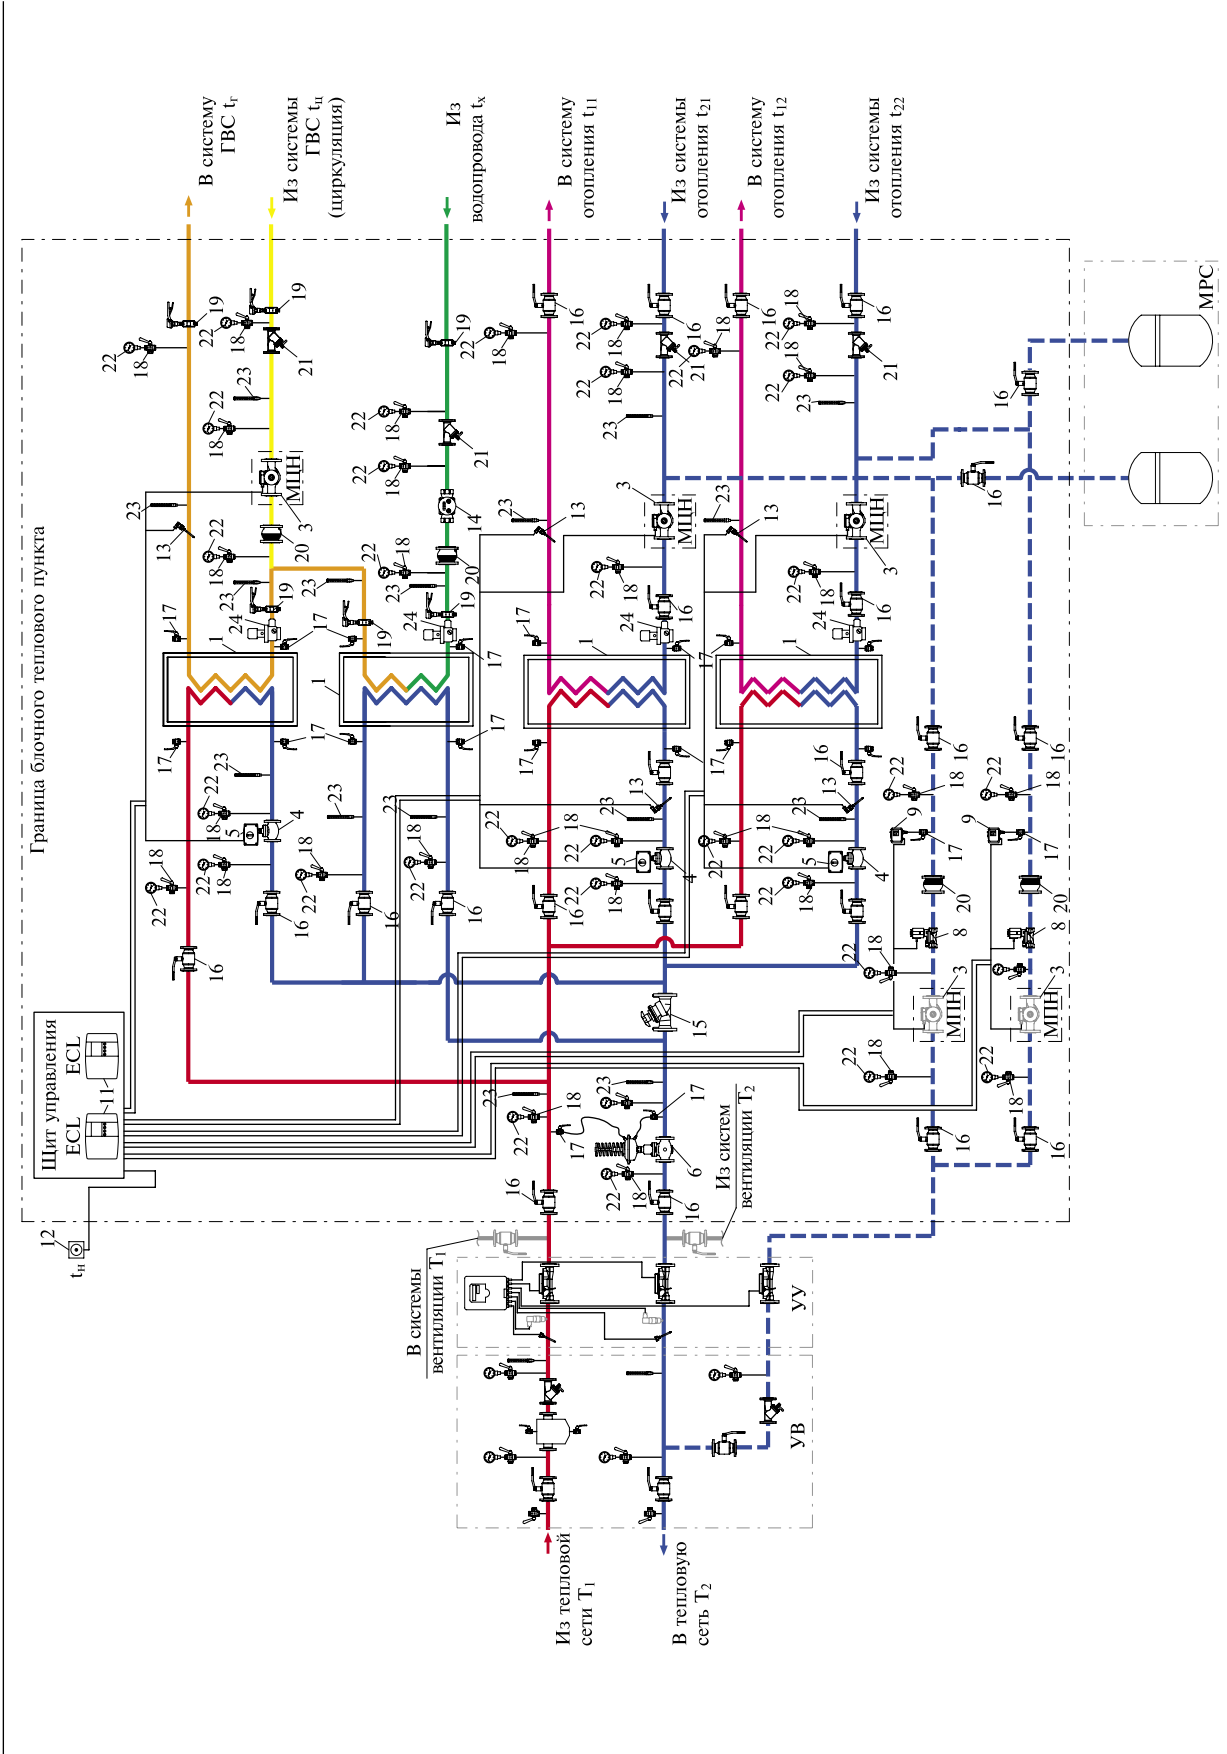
В систему ГВС $t_г$

Из системы ГВС $t_ц$ (циркуляция)

Из водопровода $t_х$

В систему отопления $t_{11}$

Из системы отопления $t_{21}$

В систему отопления $t_{12}$

Из системы отопления $t_{22}$

Граница блочного теплового пункта

МРС

Щит управления

ECL

ECL

11

12

$t_н$

МЦН

МЦН

МЦН

МПН

МПН

В системы вентиляции $T_1$

Из систем вентиляции $T_2$

УУ

УВ

Из тепловой сети $T_1$

В тепловую сеть $T_2$

1 1 1 1 3 3 3 3 3 4 4 4 5 5 5 6 8 8 9 9 13 13 13 13 13 14 15 16 16 16 16 16 16 16 16 16 16 16 16 16 16 16 16 16 16 16 16 16 16 16 17 17 17 17 17 17 17 17 17 17 17 17 17 17 18 18 18 18 18 18 18 18 18 18 18 18 18 18 18 18 18 18 18 18 18 18 18 18 18 18 19 19 19 19 19 19 20 20 20 20 20 21 21 21 21 21 22 22 22 22 22 22 22 22 22 22 22 22 22 22 22 22 22 22 22 22 22 22 22 22 22 22 23 23 23 23 23 23 23 23 23 23 23 23 23 23 23 24 24 24 24